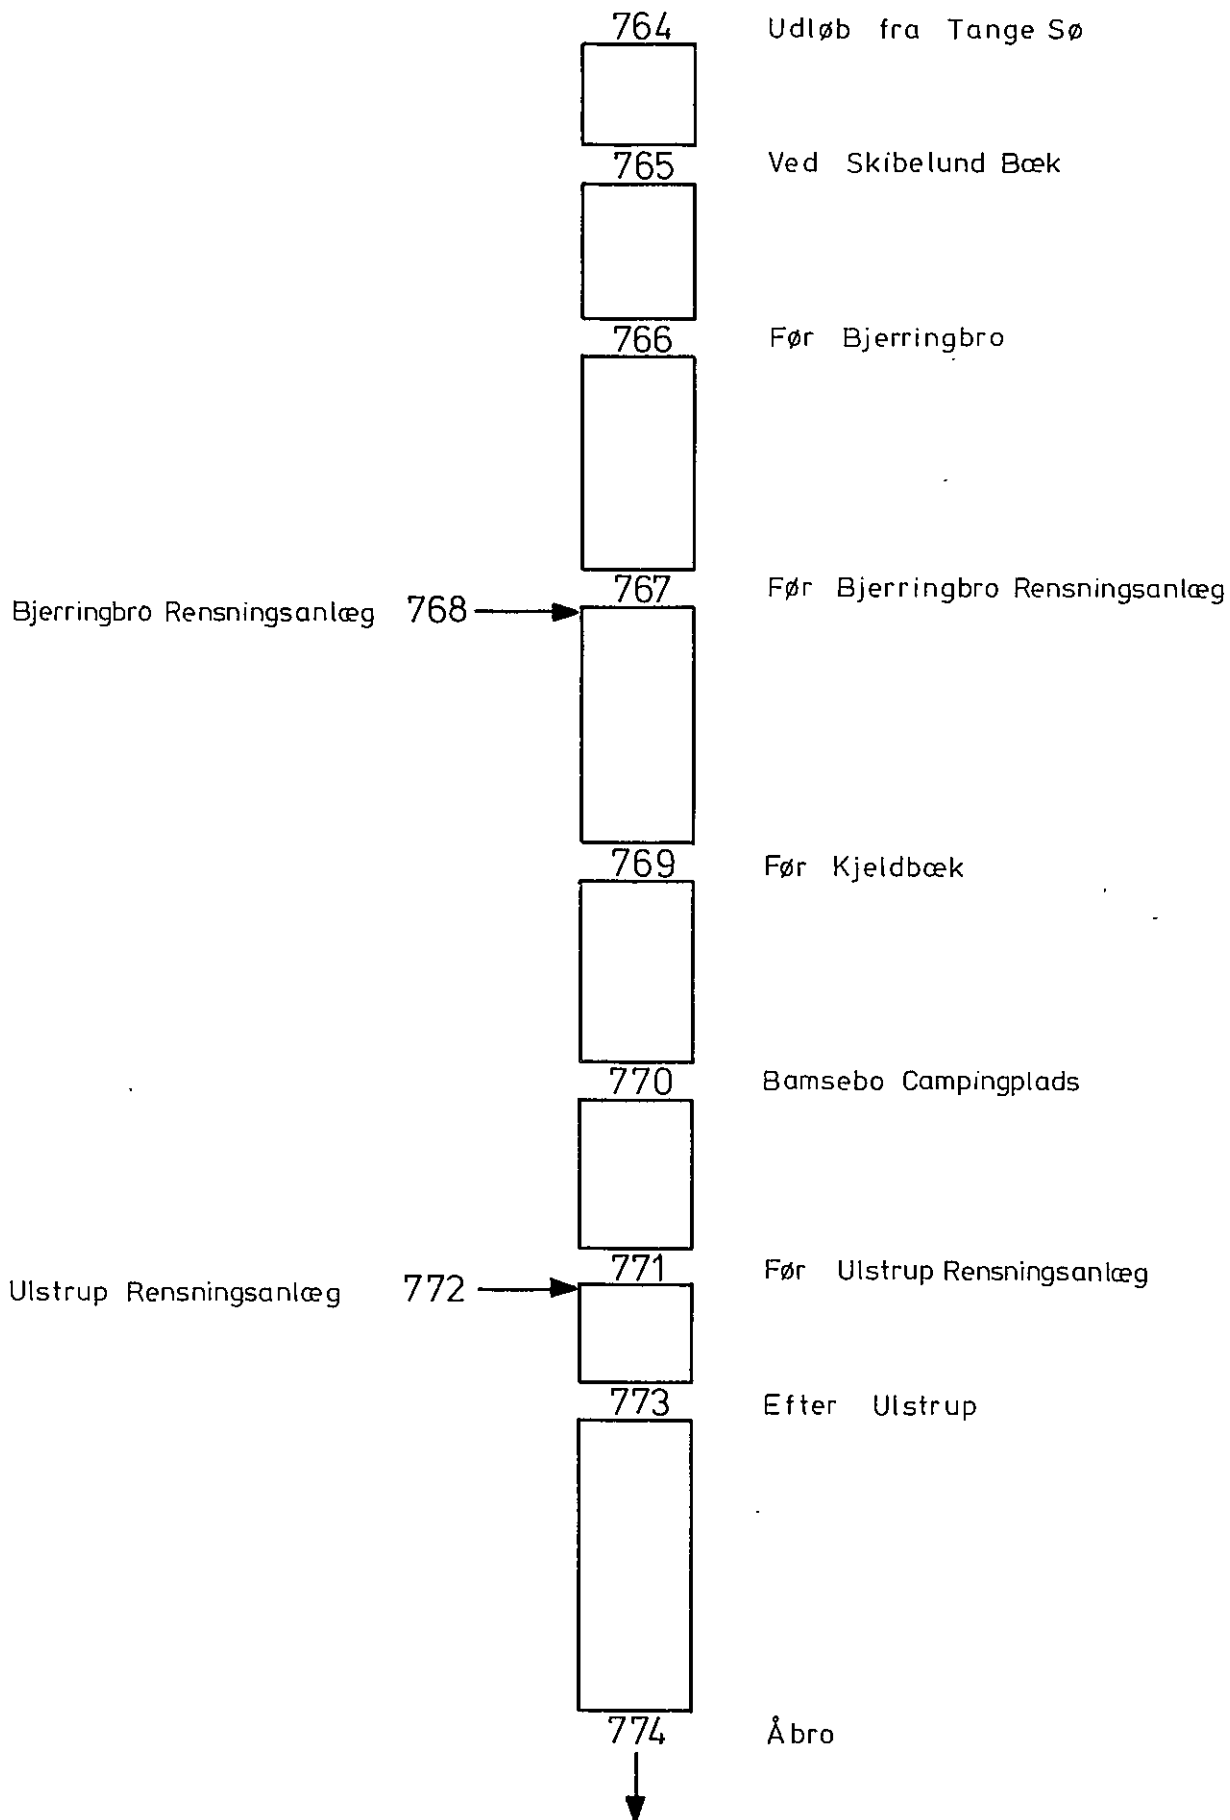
764 Udløb fra Tange Sø

765 Ved Skibelund Bæk

766 Før Bjerringbro

767 Før Bjerringbro Rensningsanlæg

Bjerringbro Rensningsanlæg 768

769 Før Kjeldbæk

770 Bamsebo Campingplads

771 Før Ulstrup Rensningsanlæg

Ulstrup Rensningsanlæg 772

773 Efter Ulstrup

774 Åbro